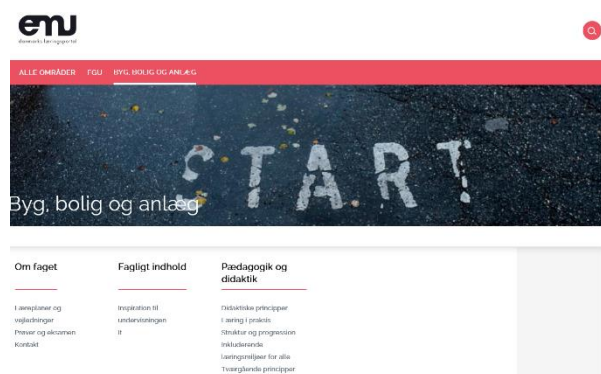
emu
danmarks læringsportal

ALLE OMRÅDER FGU BYG, BOLIG OG ANLÆG

START

Byg, bolig og anlæg

Om faget

Læreplaner og vejledninger
Prøver og eksamen
Kontakt

Fagligt indhold

Inspiration til undervisningen
It

Pædagogik og didaktik

Didaktiske principper
Læring i praksis
Struktur og progression
Inkluderende læringsmiljøer for alle
Tværgående principper